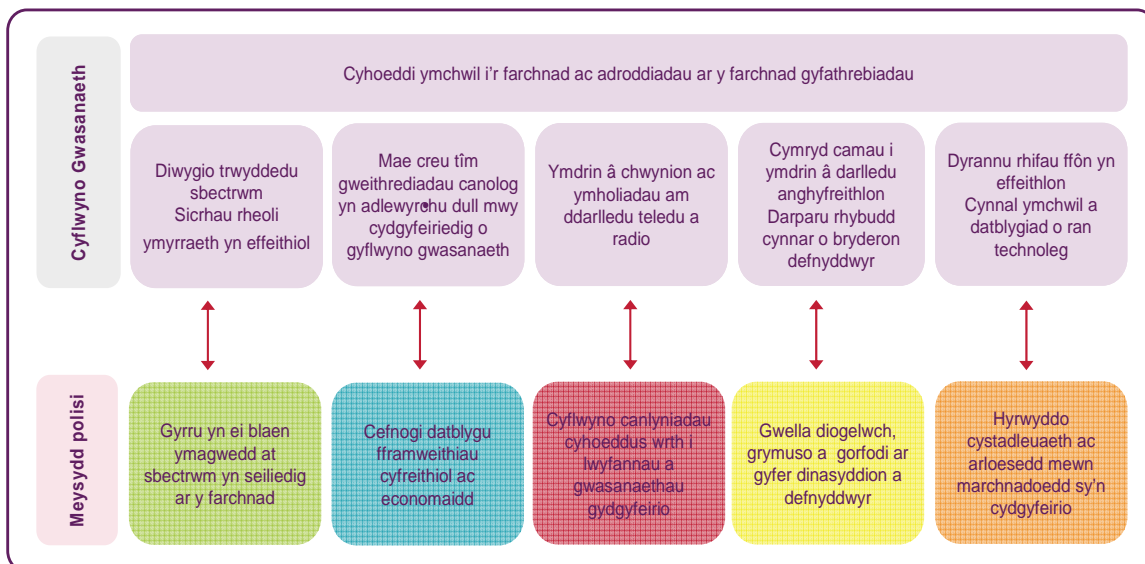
Cyflwyno Gwasanaeth

Cyhoeddi ymchwil i'r farchnad ac adroddiadau ar y farchnad gyfathrebiadau

Diwygio trwyddedu sbectrwm
Sicrhau rheoli ymyrraeth yn effeithiol

Mae creu tîm gweithrediadau canolog yn adlewyrchu dull mwy cydgyfeiriedig o gyflwyno gwasanaeth

Ymdrin â chwynion ac ymholiadau am ddarlledu teledu a radio

Cymryd camau i ymdrin â darlledu anghyfreithlon
Darparu rhybudd cynnar o bryderon defnyddwyr

Dyrannu rhifau ffôn yn effeithlon
Cynnal ymchwil a datblygiad o ran technoleg

Meysydd polisi

Gyrru yn ei blaen ymagwedd at sbectrwm yn seiliedig ar y farchnad

Cefnogi datblygu fframweithiau cyfreithiol ac economaidd

Cyflwyno canlyniadau cyhoeddus wrth i lwyfannau a gwasanaethau gydgyfeirio

Gwella diogelwch, grymuso a gorfodi ar gyfer dinasyddion a defnyddwyr

Hyrwyddo cystadleuaeth ac arloesedd mewn marchnadoedd sy'n cydgyfeirio